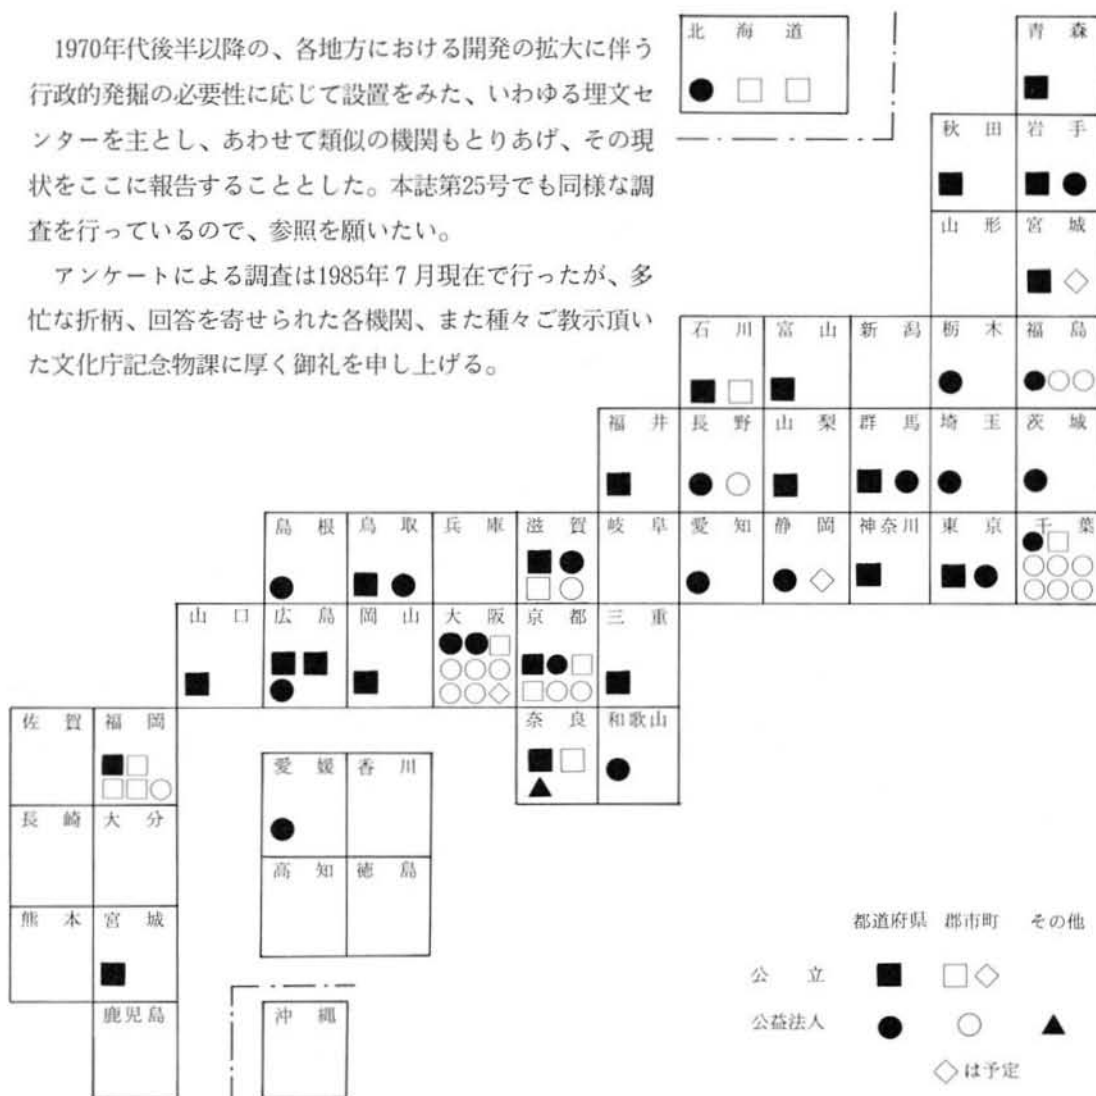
1970年代後半以降の、各地方における開発の拡大に伴う行政的発掘の必要性に応じて設置をみた、いわゆる埋文センターを主とし、あわせて類似の機関もとりあげ、その現状をここに報告することとした。本誌第25号でも同様な調査を行っているので、参照を願いたい。

アンケートによる調査は1985年7月現在で行ったが、多忙な折柄、回答を寄せられた各機関、また種々ご教示頂いた文化庁記念物課に厚く御礼を申し上げる。

北海道 ● □ □
青森 ■
秋田 ■
岩手 ■ ●
山形
宮城 ■ ◇
石川 ■ □
富山 ■
新潟
栃木 ●
福島 ● ○ ○
福井 ■
長野 ● ○
山梨 ■
群馬 ■ ●
埼玉 ●
茨城 ●
島根 ●
鳥取 ■ ●
兵庫
滋賀 ■ ● □ ○
岐阜
愛知 ●
静岡 ● ◇
神奈川 ■
東京 ■ ●
千葉 ● □ ○ ○ ○ ○ ○ ○
山口 ■
広島 ■ ■ ●
岡山 ■
大阪 ● ● □ ○ ○ ○ ○ ○ ◇
京都 ■ ● □ □ ○ ○
三重 ■
佐賀
福岡 ■ □ □ □ ○
奈良 ■ □ ▲
和歌山 ●
愛媛 ●
香川
長崎
大分
高知
徳島
熊本
宮城 ■
鹿児島
沖縄

| | 都道府県 | 郡市町 | その他 |
|---|---|---|---|
| 公立 | ■ | □◇ | |
| 公益法人 | ● | ○ | ▲ |

◇は予定